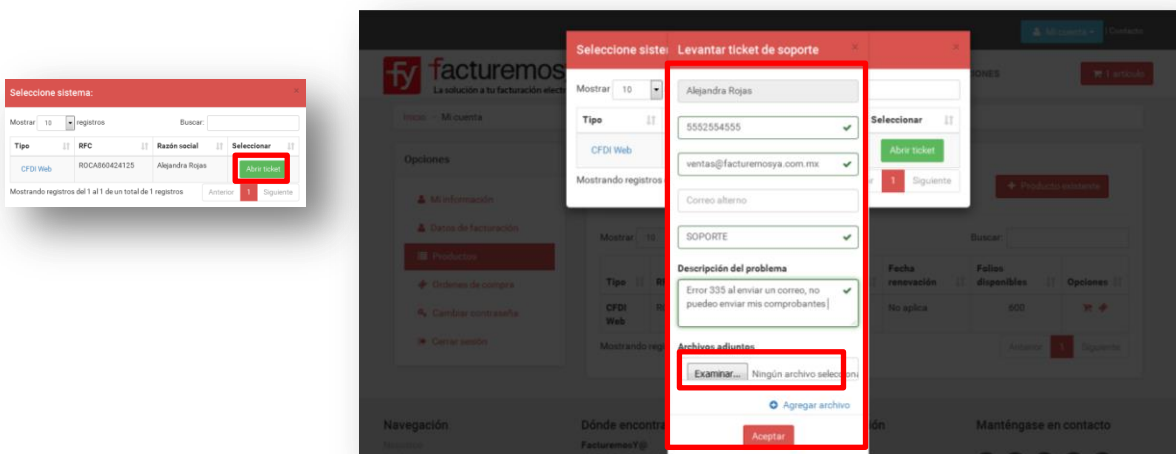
Seleccione sistema:

Mostrar 10 registros

Buscar:

| Tipo | RFC | Razón social | Seleccionar |
|---|---|---|---|
| CFDI Web | ROCA860424125 | Alejandra Rojas | Abrir ticket |

Mostrando registros del 1 al 1 de un total de 1 registros

Anterior 1 Siguiente

Mi cuenta | Contacto

facturemos

La solución a tu facturación electrónica

ONES

1 artículo

Inicio / Mi cuenta

Opciones

Mi información

Datos de facturación

Productos

Ordenes de compra

Cambiar contraseña

Cerrar sesión

Seleccione sistema

Mostrar 10

Tipo

CFDI Web

Mostrando registros

Seleccionar

Abrir ticket

1 Siguiente

Producto existente

Mostrar 10

Buscar:

| Tipo | | Fecha renovación | Folios disponibles | Opciones |
|---|---|---|---|---|
| CFDI Web | | No aplica | 600 | |

Mostrando regi

Anterior 1 Siguiente

Levantar ticket de soporte

Alejandra Rojas

5552554555

ventas@facturemosya.com.mx

Correo alterno

SOPORTE

Descripción del problema

Error 335 al enviar un correo, no puedeo enviar mis comprobantes

Archivos adjuntos

Examinar... Ningún archivo seleccion

Agregar archivo

Aceptar

Navegación

Dónde encontra

FacturemosYa

ción

Manténgase en contacto